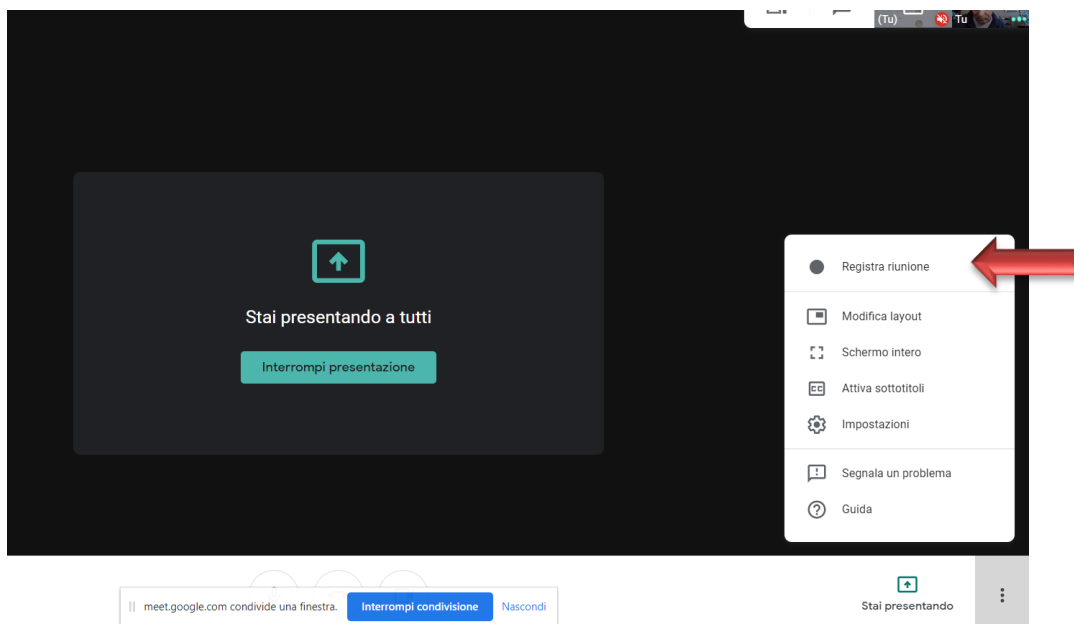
(Tu)

Tu

Stai presentando a tutti

Interrompi presentazione

Registra riunione

Modifica layout

Schermo intero

Attiva sottotitoli

Impostazioni

Segnala un problema

Guida

meet.google.com condivide una finestra.

Interrompi condivisione

Nascondi

Stai presentando